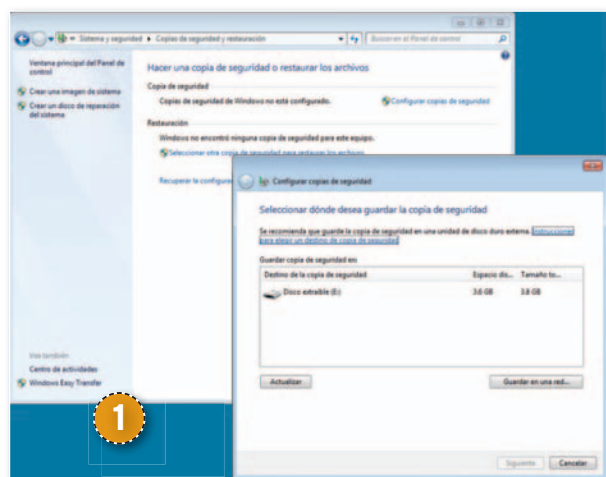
« Sistema y seguridad ▸ Copias de seguridad y restauración

Buscar en el Panel de control

Ventana principal del Panel de control

Crear una imagen de sistema

Crear un disco de reparación del sistema

Hacer una copia de seguridad o restaurar los archivos

Copia de seguridad

Copias de seguridad de Windows no está configurado.

Configurar copias de seguridad

Restauración

Windows no encontró ninguna copia de seguridad para este equipo.

Seleccionar otra copia de seguridad para restaurar los archivos

Recuperar la configuración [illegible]

Vea también

Centro de actividades

Windows Easy Transfer

1

Configurar copias de seguridad

Seleccionar dónde desea guardar la copia de seguridad

Se recomienda que guarde la copia de seguridad en una unidad de disco duro externa. Instrucciones para elegir un destino de copia de seguridad

Guardar copia de seguridad en:

| Destino de la copia de seguridad | Espacio dis... | Tamaño to... |
|---|---|---|
| Disco extraíble (E:) | 3.8 GB | 3.8 GB |

Actualizar

Guardar en una red...

Siguiente

Cancelar